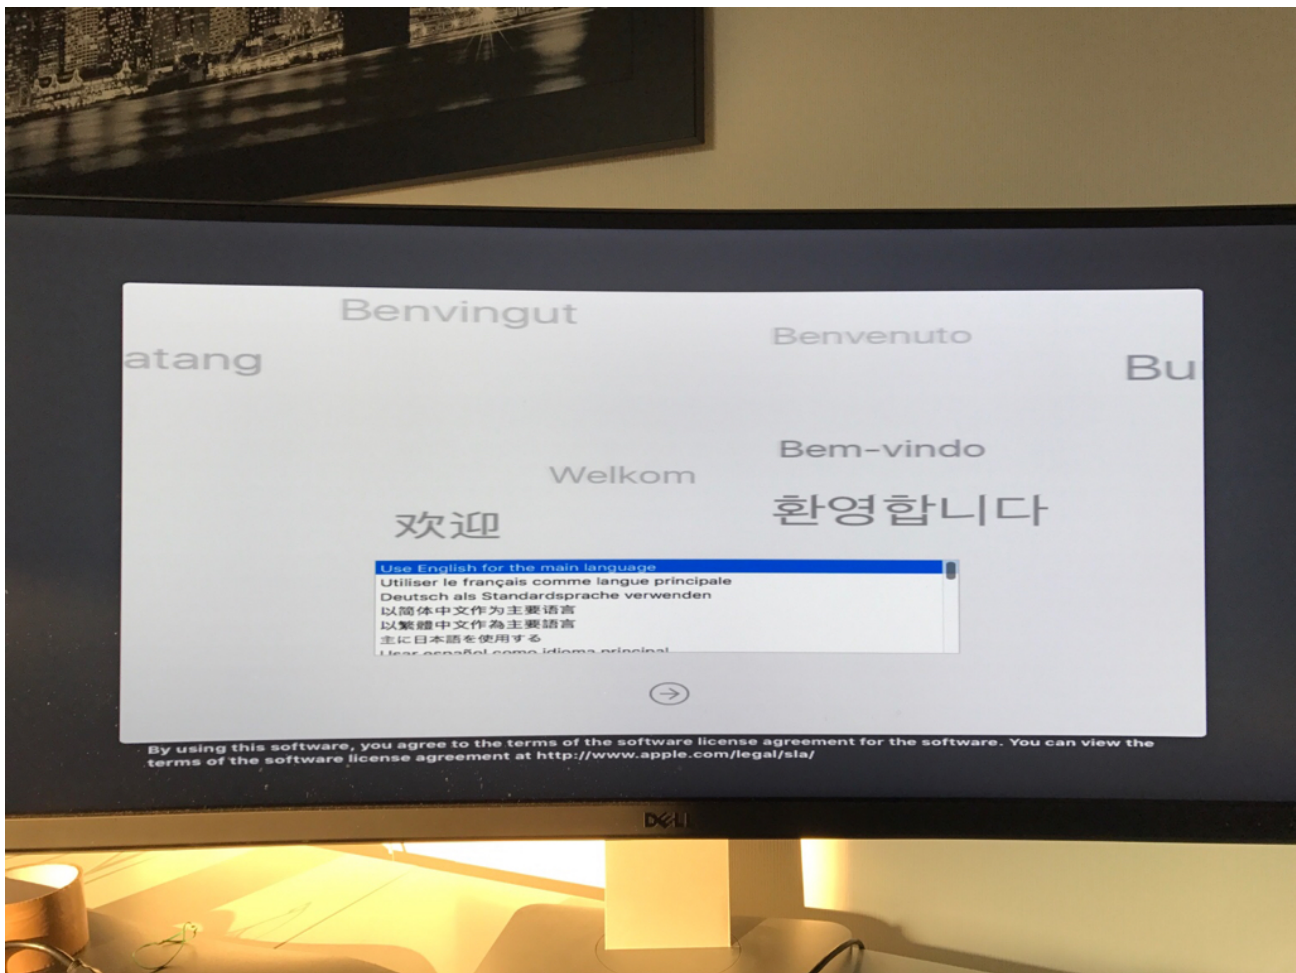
Benvingut

atang

Benvenuto

Bu

Bem-vindo

Welkom

欢迎

환영합니다

Use English for the main language
Utiliser le français comme langue principale
Deutsch als Standardsprache verwenden
以简体中文作为主要语言
以繁體中文作為主要語言
主に日本語を使用する
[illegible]

By using this software, you agree to the terms of the software license agreement for the software. You can view the terms of the software license agreement at http://www.apple.com/legal/sla/

DELL